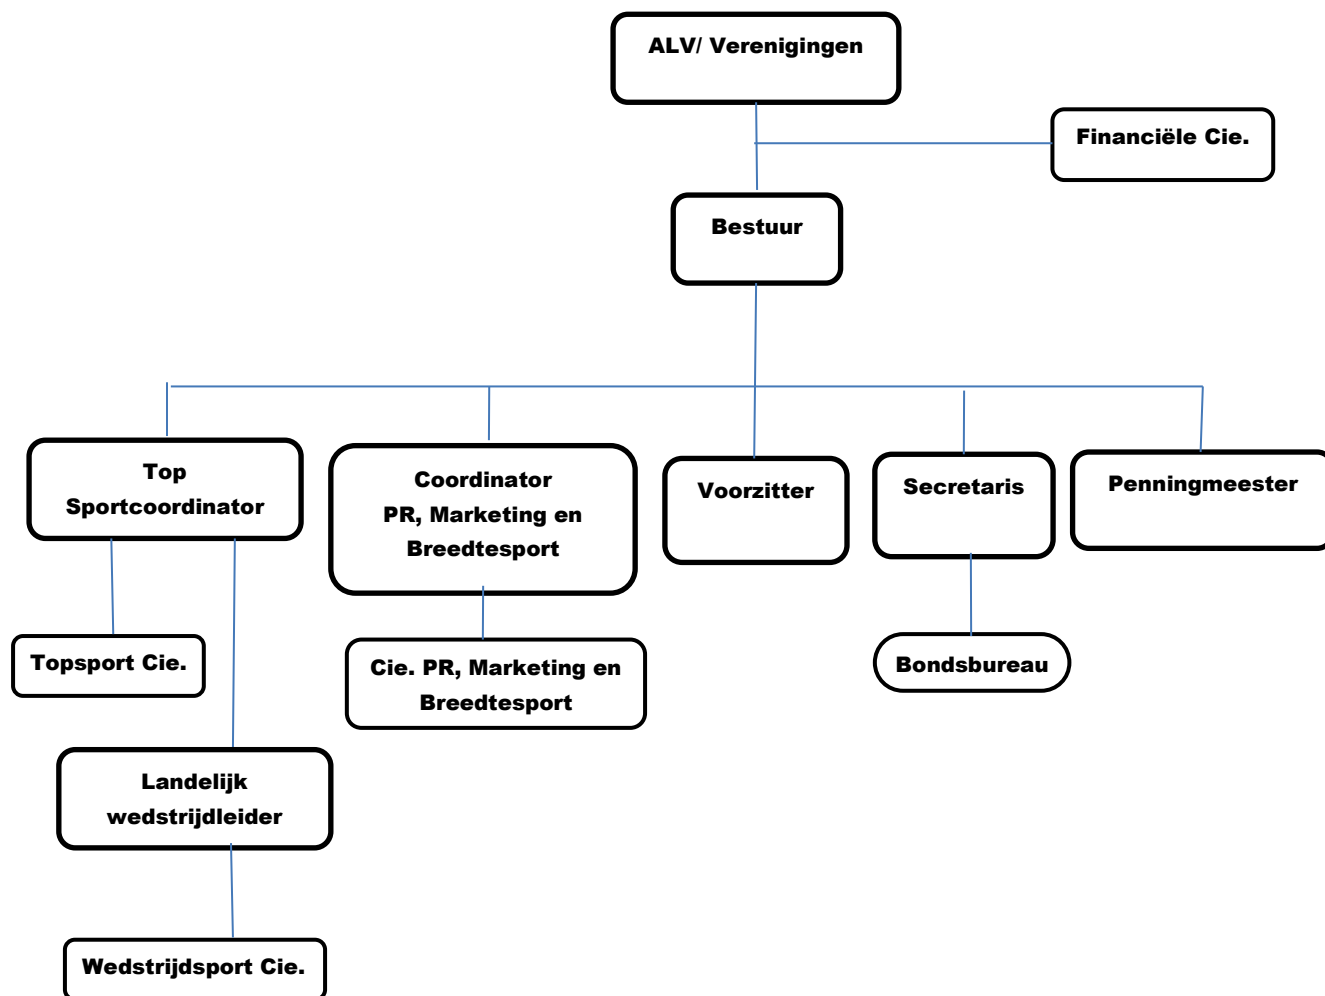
ALV/ Verenigingen

Financiële Cie.

Bestuur

Top Sportcoordinator

Coordinator PR, Marketing en Breedtesport

Voorzitter

Secretaris

Penningmeester

Topsport Cie.

Cie. PR, Marketing en Breedtesport

Bondsbureau

Landelijk wedstrijdleider

Wedstrijdsport Cie.